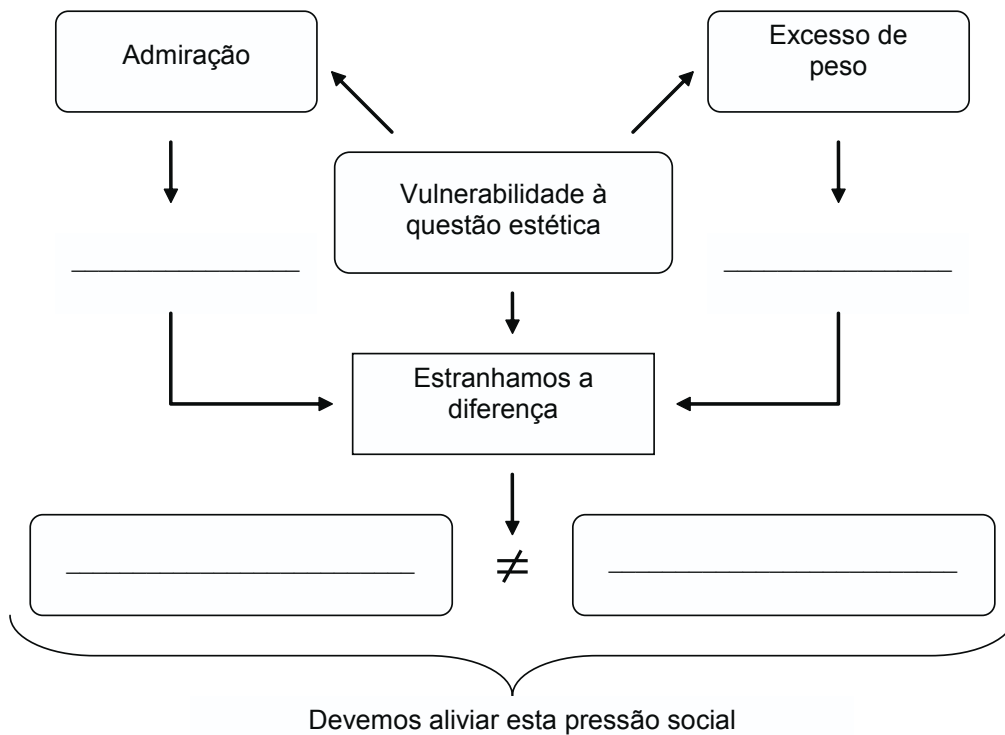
Admiração

Excesso de peso

Vulnerabilidade à questão estética

______________

______________

Estranhamos a diferença

______________________ $\neq$ ______________________

Devemos aliviar esta pressão social